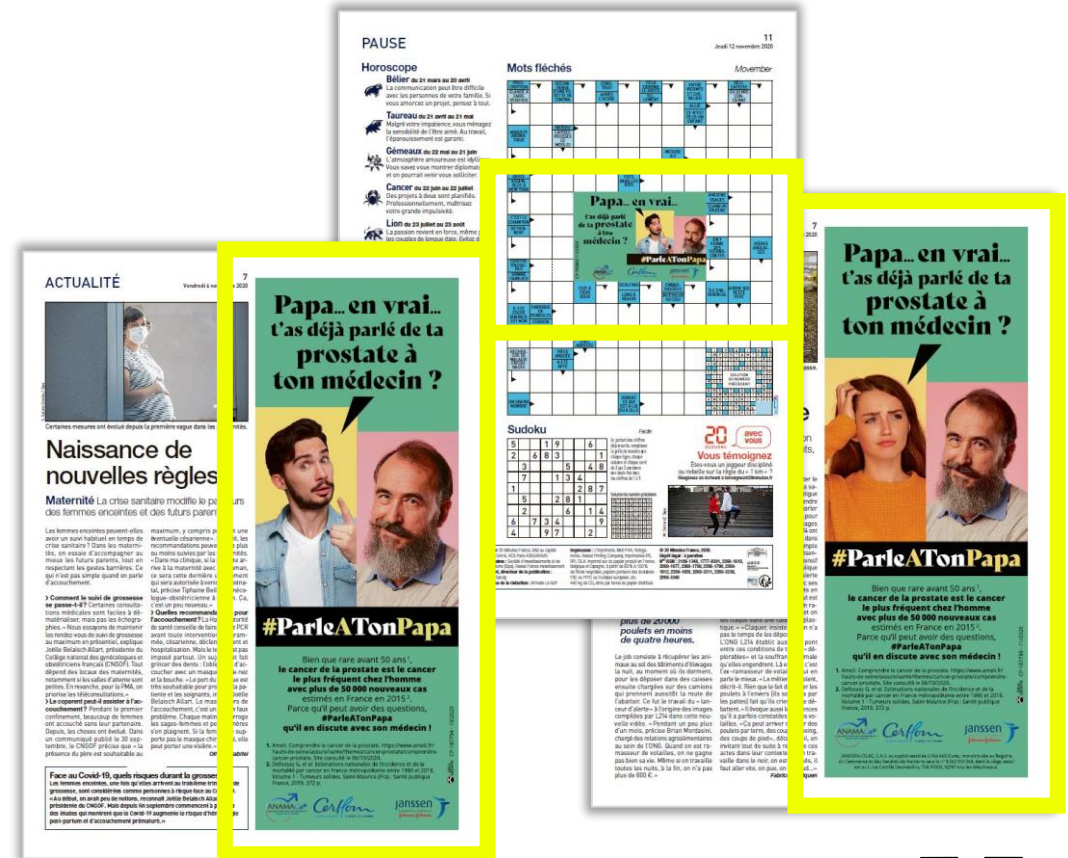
PAUSE

11
Jeudi 12 novembre 2020

Horoscope

Bélier du 21 mars au 20 avril
La communication peut être difficile avec les personnes de votre famille. Si vous amorcez un projet, pensez à tout.

Taureau du 21 avril au 21 mai
Malgré votre impatience, vous ménagez la sensibilité de l'être aimé. Au travail, l'épanouissement est garanti.

Gémeaux du 22 mai au 21 juin
L'atmosphère amoureuse est idyllique. Vous savez vous montrer diplomate et on pourrait venir vous solliciter.

Cancer du 22 juin au 22 juillet
Des projets à deux sont planifiés. Professionnellement, maîtrisez votre grande impulsivité.

Lion du 23 juillet au 22 août
La passion revient en force, même pour les couples de longue date.

Mots fléchés

November

Sudoku

Facile

| 5 |  | 1 | 9 |  | 6 |  |  |  |
|---|---|---|---|---|---|---|---|---|
| 2 |  | 6 | 8 | 3 |  | 1 |  |  |
|  | 3 |  |  | 5 |  | 4 | 8 |  |
|  | 7 |  | 1 | 3 | 4 |  |  |  |
|  |  |  |  |  | 2 | 8 | 7 |  |
|  | 5 |  |  | 2 | 8 | 1 |  |  |
| 2 |  |  |  |  | 6 | 1 |  | 4 |
| 6 | 7 | 3 | 4 |  |  | 9 |  |  |
|  |  | 9 |  | 7 |  |  | 2 |  |

20 minutes avec vous
Vous témoignez
Êtes-vous un joggeur discipliné ou rebelle sur la règle du « 1 km » ?

ACTUALITÉ

7
Vendredi 6 novembre 2020

Certaines mesures ont évolué depuis la première vague dans les maternités.

Naissance de nouvelles règles

Maternité La crise sanitaire modifie le parcours des femmes enceintes et des futurs parents

Les femmes enceintes peuvent-elles avoir un suivi habituel en temps de crise sanitaire ? Dans les maternités, on essaie d'accompagner au mieux les futurs parents, tout en respectant les gestes barrières. Ce qui n'est pas simple quand on parle d'accouchement.

> Comment le suivi de grossesse se passe-t-il ? Certaines consultations médicales sont faciles à dématérialiser, mais pas les échographies. « Nous essayons de maintenir les rendez-vous de suivi de grossesse au maximum en présentiel », explique Joëlle Belaisch Allart, présidente du Collège national des gynécologues et obstétriciens français (CNGOF). Tout dépend des locaux des maternités, notamment les salles d'attente sont petites. En revanche, pour la PMA, on priorise les téléconsultations. »

> Le conjoint peut-il assister à l'accouchement ? Pendant le premier confinement, beaucoup de femmes ont accouché sans leur partenaire. Depuis, les choses ont évolué. Dans un communiqué publié le 30 septembre, le CNGOF précise que « la présence du père est souhaitable au

Face au Covid-19, quels risques durant la grossesse
Les femmes enceintes, une fois qu'elles arrivent au troisième trimestre de grossesse, sont considérées comme personnes à risque face au Covid. « Au début, on avait peu de notions, reconnaît Joëlle Belaisch Allart, présidente du CNGOF. Mais depuis fin septembre commencent à paraître des études qui montrent que le Covid-19 augmente le risque d'hémorragie post-partum et d'accouchement prématuré. »

Papa... en vrai... t'as déjà parlé de ta prostate à ton médecin ?

#ParleATonPapa

Bien que rare avant 50 ans¹, le cancer de la prostate est le cancer le plus fréquent chez l'homme avec plus de 50 000 nouveaux cas estimés en France en 2015². Parce qu'il peut avoir des questions, #ParleATonPapa qu'il en discute avec son médecin !

1. Ameli. Comprendre le cancer de la prostate. https://www.ameli.fr/hauts-de-seine/assure/sante/themes/cancer-prostate/comprendre-cancer-prostate. Site consulté le 06/10/2020.
2. Defossez G. et al. Estimations nationales de l'incidence et de la mortalité par cancer en France métropolitaine entre 1990 et 2018. Volume 1 - Tumeurs solides. Saint-Maurice (Fra) : Santé publique France, 2019. 372 p.

ANAMACaP
Cerfon
janssen Johnson & Johnson

plus de 20 000 poulets en moins de quatre heures.

Le job consiste à récupérer les animaux au sol des bâtiments d'élevages la nuit, au moment où ils dorment, pour les déposer dans des caisses ensuite chargées sur des camions qui prennent aussitôt la route de l'abattoir. Ce tut le travail du « lanceur d'alerte » à l'origine des images compilées par L214 dans cette nouvelle vidéo. « Pendant un peu plus d'un mois, précise Brian Montasini, chargé des relations agroalimentaires au sein de L'ONG. Quand on est ramasseur de volailles, on ne gagne pas bien sa vie. Même si on travaille toutes les nuits, à la fin, on n'a pas plus de 800 €. »

Fabrice

Papa... en vrai... t'as déjà parlé de ta prostate à ton médecin ?

#ParleATonPapa

Bien que rare avant 50 ans¹, le cancer de la prostate est le cancer le plus fréquent chez l'homme avec plus de 50 000 nouveaux cas estimés en France en 2015². Parce qu'il peut avoir des questions, #ParleATonPapa qu'il en discute avec son médecin !

1. Ameli. Comprendre le cancer de la prostate. https://www.ameli.fr/hauts-de-seine/assure/sante/themes/cancer-prostate/comprendre-cancer-prostate. Site consulté le 06/10/2020.
2. Defossez G. et al. Estimations nationales de l'incidence et de la mortalité par cancer en France métropolitaine entre 1990 et 2018. Volume 1 - Tumeurs solides. Saint-Maurice (Fra) : Santé publique France, 2019. 372 p.

ANAMACaP
Cerfon
janssen Johnson & Johnson